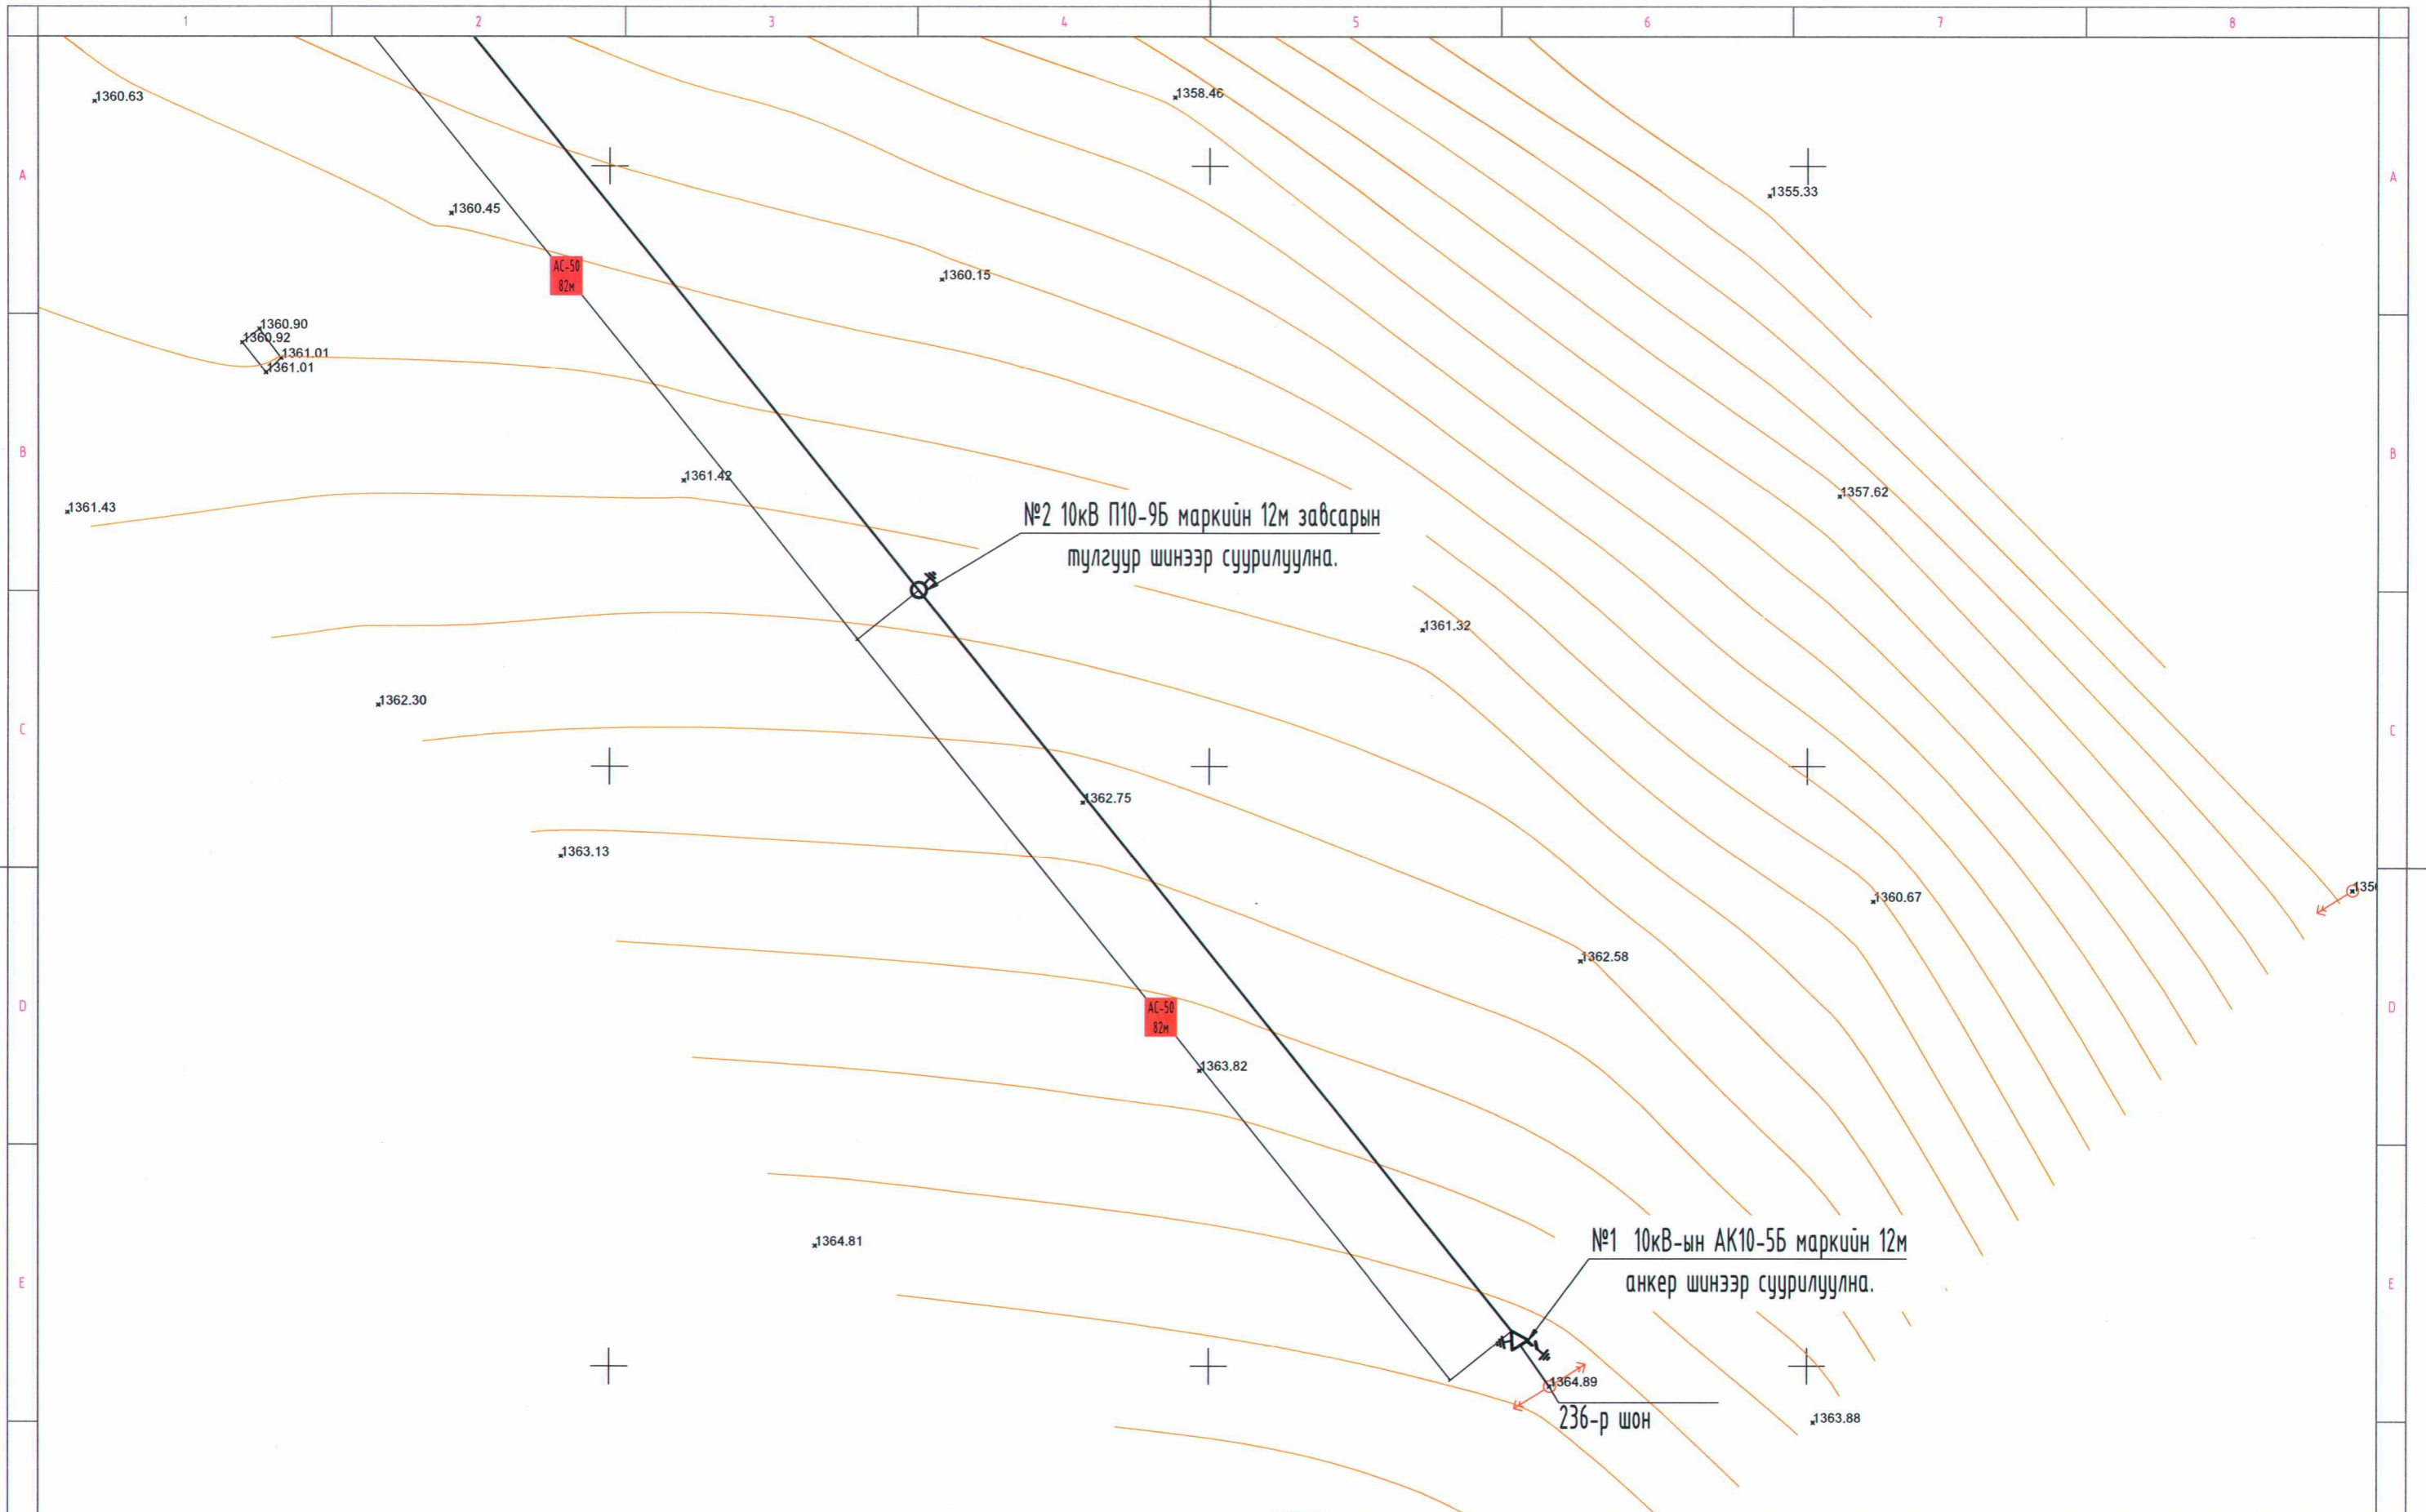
1 2 3 4 5 6 7 8

A

1360.63
1358.46
1355.33
1360.45
АС-50
82м
1360.15
1360.90
1360.92
1361.01
1361.01

B

1361.42
1361.43
1357.62

№2 10кВ П10-9Б маркийн 12м завсарын тулгуур шинээр суурилуулна.

1361.32

C

1362.30
1362.75
1363.13
1360.67
135

D

1362.58
АС-50
82м
1363.82

E

1364.81

№1 10кВ-ын АК10-5Б маркийн 12м анкер шинээр суурилуулна.

1364.89
236-р шон
1363.88